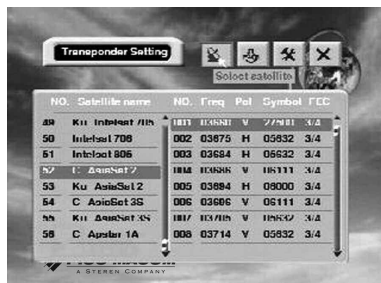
Transponder Setting

Select satellite

| NO. | Satellite name | NO. | Freq | Pol | Symbol | FEC |
|---|---|---|---|---|---|---|
| 49 | Ku Intelsat 705 | 001 | 03660 | V | 27500 | 3/4 |
| 50 | Intelsat 708 | 002 | 03675 | H | 05632 | 3/4 |
| 51 | Intelsat 806 | 003 | 03684 | H | 05632 | 3/4 |
| 52 | C AsiaSat 2 | 004 | 03686 | V | 06111 | 3/4 |
| 53 | Ku AsiaSat 2 | 005 | 03694 | H | 08000 | 3/4 |
| 54 | C AsiaSat 3S | 006 | 03696 | V | 06111 | 3/4 |
| 55 | Ku AsiaSat 3S | 007 | 03705 | V | 05632 | 3/4 |
| 56 | C Apstar 1A | 008 | 03714 | V | 05632 | 3/4 |

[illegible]
A STEREN COMPANY